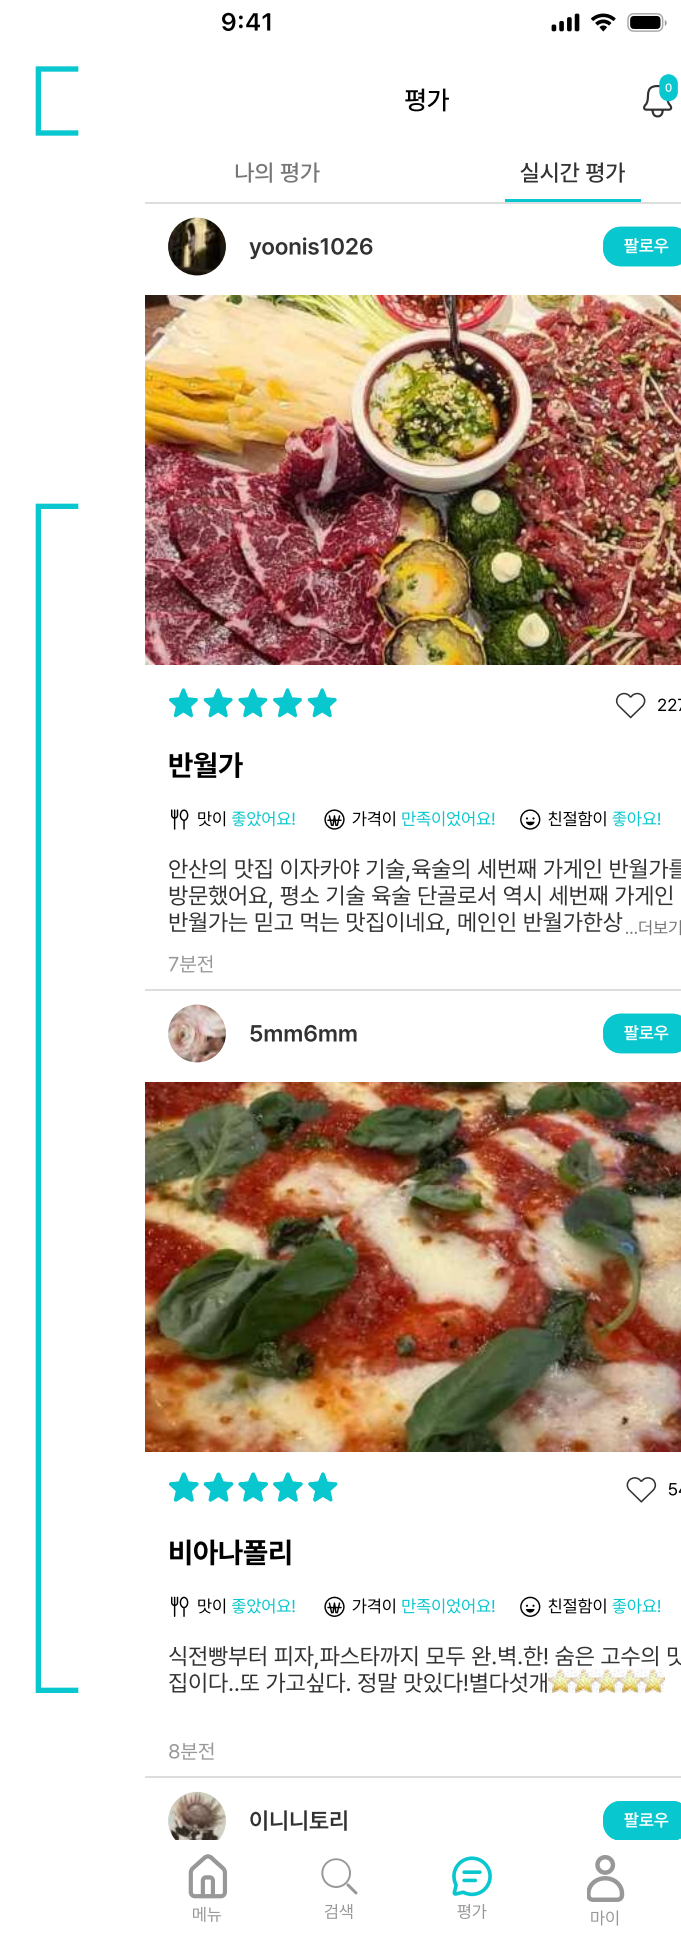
9:41

평가

0

나의 평가

실시간 평가

yoonis1026

팔로우

227

반월가

맛이 좋았어요!

가격이 만족이었어요!

친절함이 좋아요!

안산의 맛집 이자카야 기술,육술의 세번째 가게인 반월가를 방문했어요, 평소 기술 육술 단골로서 역시 세번째 가게인 반월가는 믿고 먹는 맛집이네요, 메인인 반월가한상 ...더보기

7분전

5mm6mm

팔로우

54

비아나폴리

맛이 좋았어요!

가격이 만족이었어요!

친절함이 좋아요!

식전빵부터 피자,파스타까지 모두 완.벽.한! 숨은 고수의 맛집이다..또 가고싶다. 정말 맛있다!별다섯개⭐⭐⭐⭐⭐

8분전

이니니토리

팔로우

메뉴

검색

평가

마이